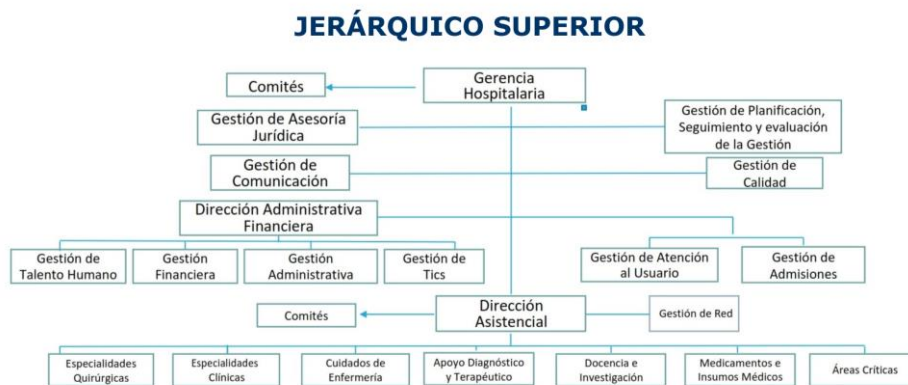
JERÁRQUICO SUPERIOR

Comités

Gerencia Hospitalaria

Gestión de Asesoría Jurídica

Gestión de Planificación, Seguimiento y evaluación de la Gestión

Gestión de Comunicación

Gestión de Calidad

Dirección Administrativa Financiera

Gestión de Talento Humano

Gestión Financiera

Gestión Administrativa

Gestión de Tics

Gestión de Atención al Usuario

Gestión de Admisiones

Comités

Dirección Asistencial

Gestión de Red

Especialidades Quirúrgicas

Especialidades Clínicas

Cuidados de Enfermería

Apoyo Diagnóstico y Terapéutico

Docencia e Investigación

Medicamentos e Insumos Médicos

Áreas Críticas